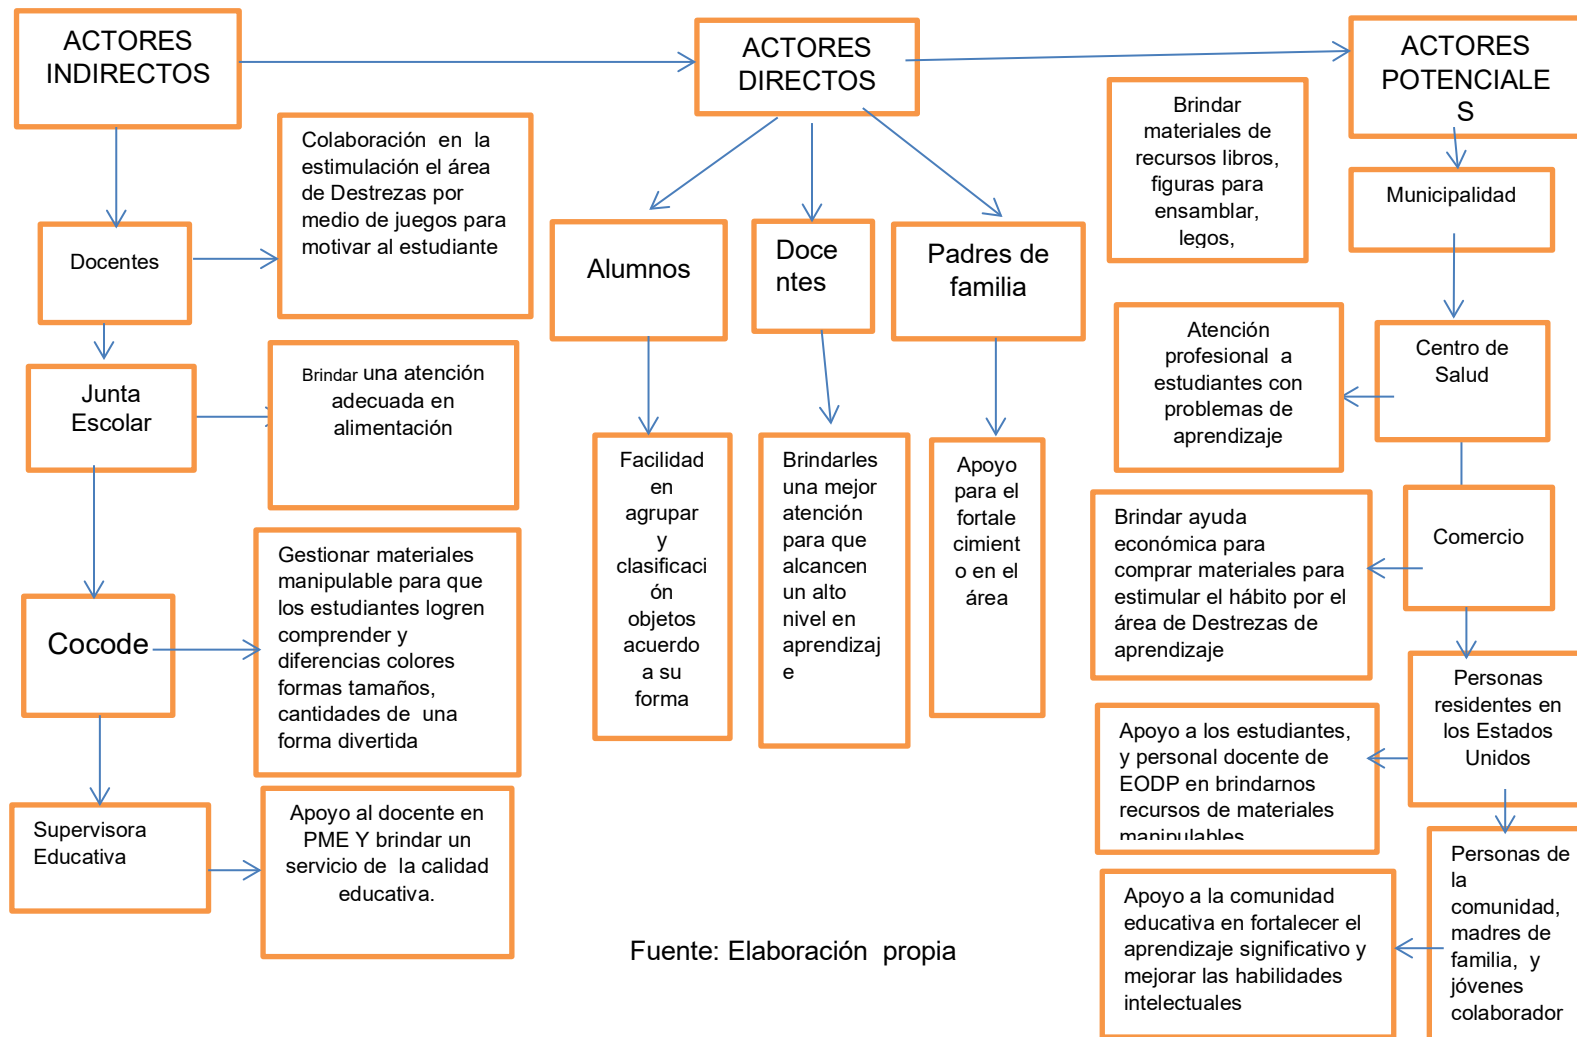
ACTORES INDIRECTOS

ACTORES DIRECTOS

ACTORES POTENCIALES

Docentes

Colaboración en la estimulación el área de Destrezas por medio de juegos para motivar al estudiante

Alumnos

Docentes

Padres de familia

Brindar materiales de recursos libros, figuras para ensamblar, legos,

Municipalidad

Junta Escolar

Brindar una atención adecuada en alimentación

Facilidad en agrupar y clasificación objetos acuerdo a su forma

Brindarles una mejor atención para que alcancen un alto nivel en aprendizaje

Apoyo para el fortalecimiento en el área

Atención profesional a estudiantes con problemas de aprendizaje

Centro de Salud

Brindar ayuda económica para comprar materiales para estimular el hábito por el área de Destrezas de aprendizaje

Comercio

Cocode

Gestionar materiales manipulable para que los estudiantes logren comprender y diferencias colores formas tamaños, cantidades de una forma divertida

Personas residentes en los Estados Unidos

Apoyo a los estudiantes, y personal docente de EODP en brindarnos recursos de materiales manipulables

Supervisora Educativa

Apoyo al docente en PME Y brindar un servicio de la calidad educativa.

Personas de la comunidad, madres de familia, y jóvenes colaborador

Apoyo a la comunidad educativa en fortalecer el aprendizaje significativo y mejorar las habilidades intelectuales

Fuente: Elaboración propia